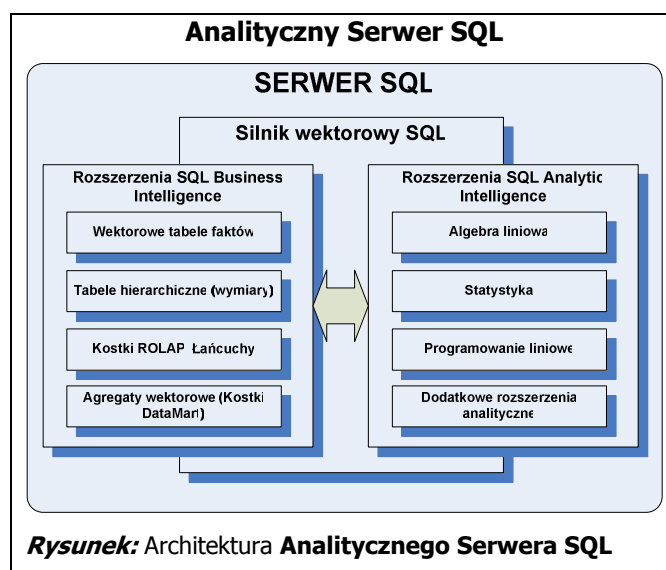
Analityczny Serwer SQL

SERWER SQL

Silnik wektorowy SQL

Rozszerzenia SQL Business Intelligence

Wektorowe tabele faktów

Tabele hierarchiczne (wymiary)

Kostki ROLAP Łańcuchy

Agregaty wektorowe (Kostki DataMart)

Rozszerzenia SQL Analytic Intelligence

Algebra liniowa

Statystyka

Programowanie liniowe

Dodatkowe rozszerzenia analityczne

Rysunek: Architektura Analitycznego Serwera SQL